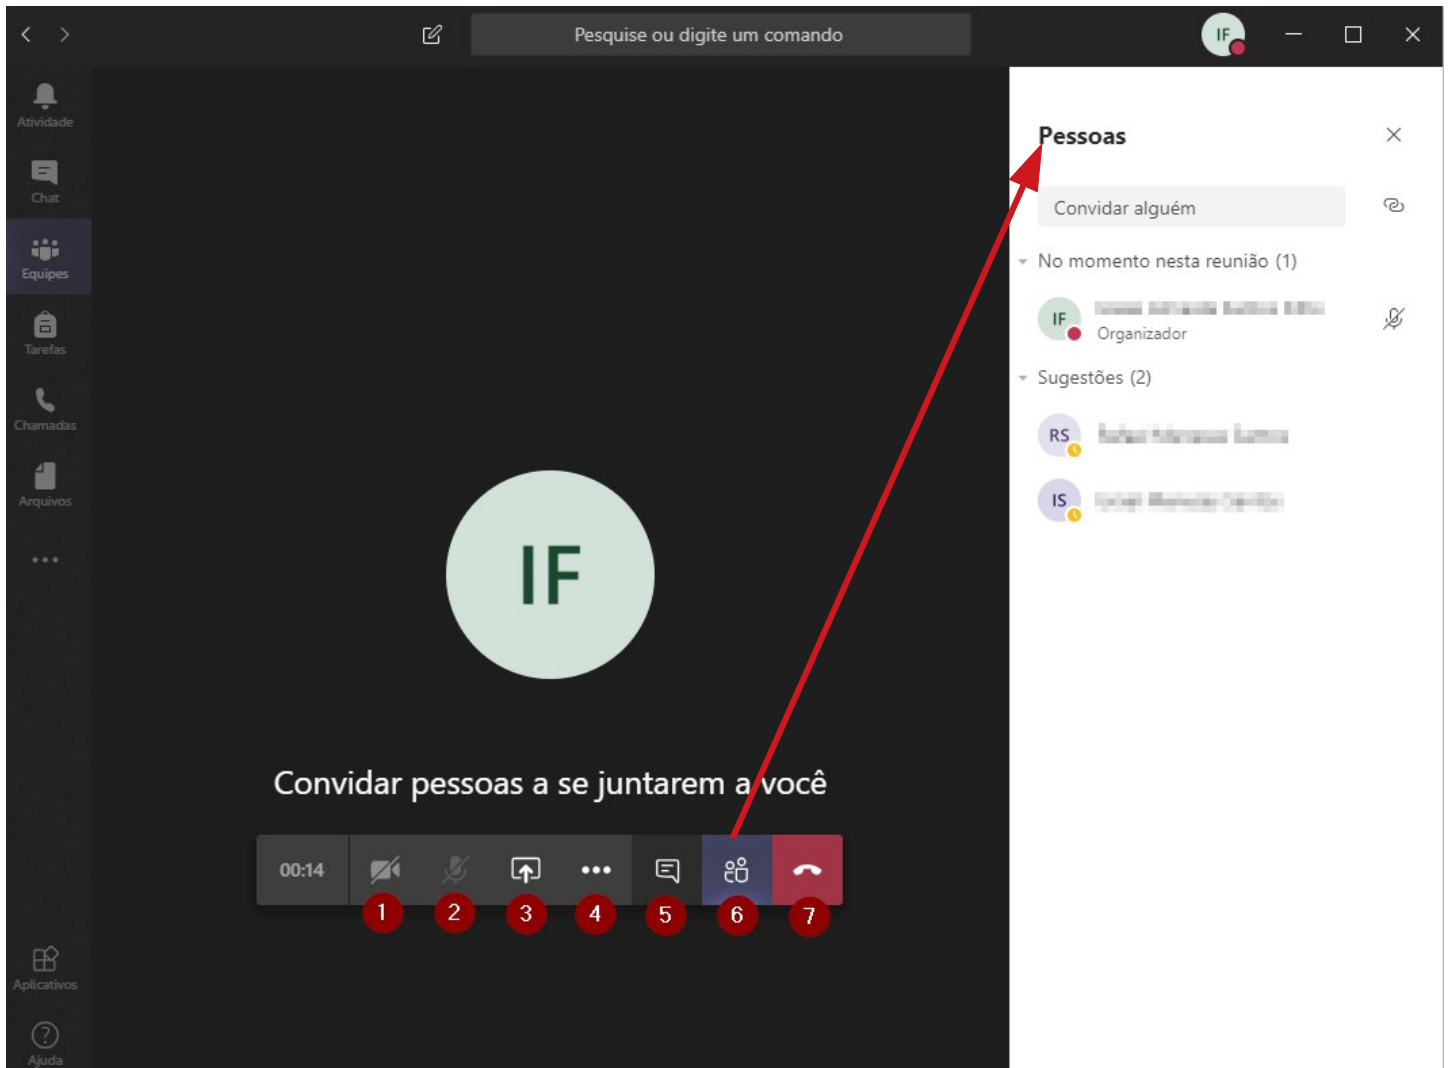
Pesquise ou digite um comando

IF

Atividade

Chat

Equipes

Tarefas

Chamadas

Arquivos

...

Aplicativos

Ajuda

IF

Convidar pessoas a se juntarem a você

00:14

1 2 3 4 5 6 7

Pessoas

Convidar alguém

No momento nesta reunião (1)

IF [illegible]
Organizador

Sugestões (2)

RS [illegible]

IS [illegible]